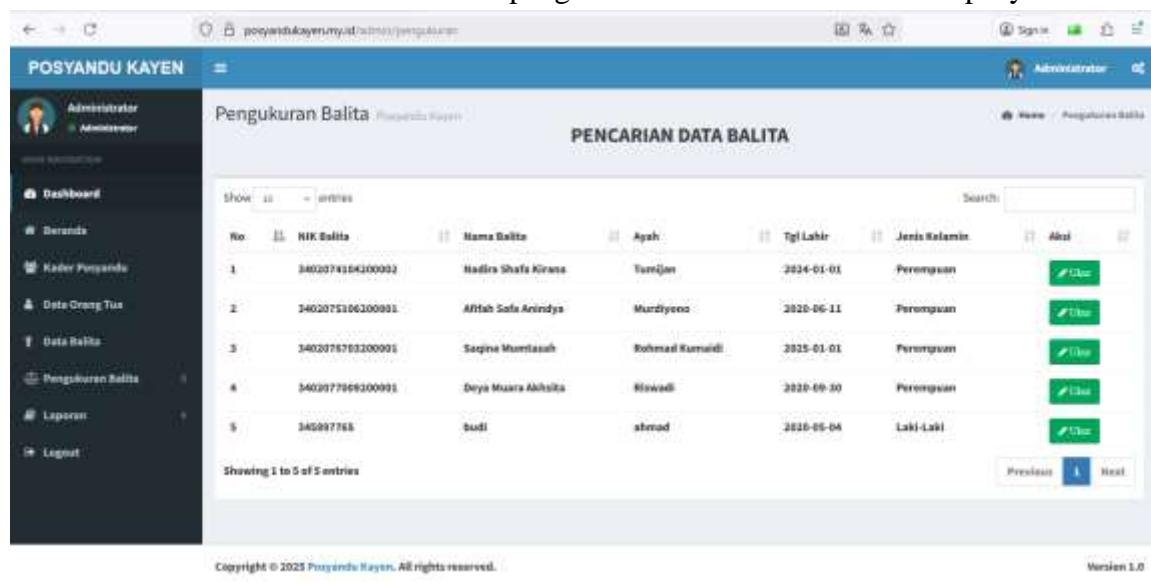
posyandukayen.my.id/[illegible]

Sign in

POSYANDU KAYEN

Administrator

Administrator
Administrator

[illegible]

Dashboard
Beranda
Kader Posyandu
Data Orang Tua
Data Balita
Pengukuran Balita
Laporan
Logout

Pengukuran Balita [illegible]

Home / Pengukuran Balita

PENCARIAN DATA BALITA

Show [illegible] entries

Search:

| No | NIK Balita | Nama Balita | Ayah | Tgl Lahir | Jenis Kelamin | Aksi |
|---|---|---|---|---|---|---|
| 1 | 3402074104200002 | Nadira Shafa Kirana | Tumijan | 2024-01-01 | Perempuan | Ukur |
| 2 | 3402075106200001 | Afifah Safa Anindya | Murdiyono | 2020-06-11 | Perempuan | Ukur |
| 3 | 3402076703200001 | Saqina Mumtazah | Rohmad Kumaidi | 2025-01-01 | Perempuan | Ukur |
| 4 | 3402077009200001 | Deya Muara Akhsita | Riswadi | 2020-09-30 | Perempuan | Ukur |
| 5 | 345897765 | budi | ahmad | 2020-05-04 | Laki-Laki | Ukur |

Showing 1 to 5 of 5 entries

Previous 1 Next

Copyright © 2025 Posyandu Kayen. All rights reserved.

Version 1.0